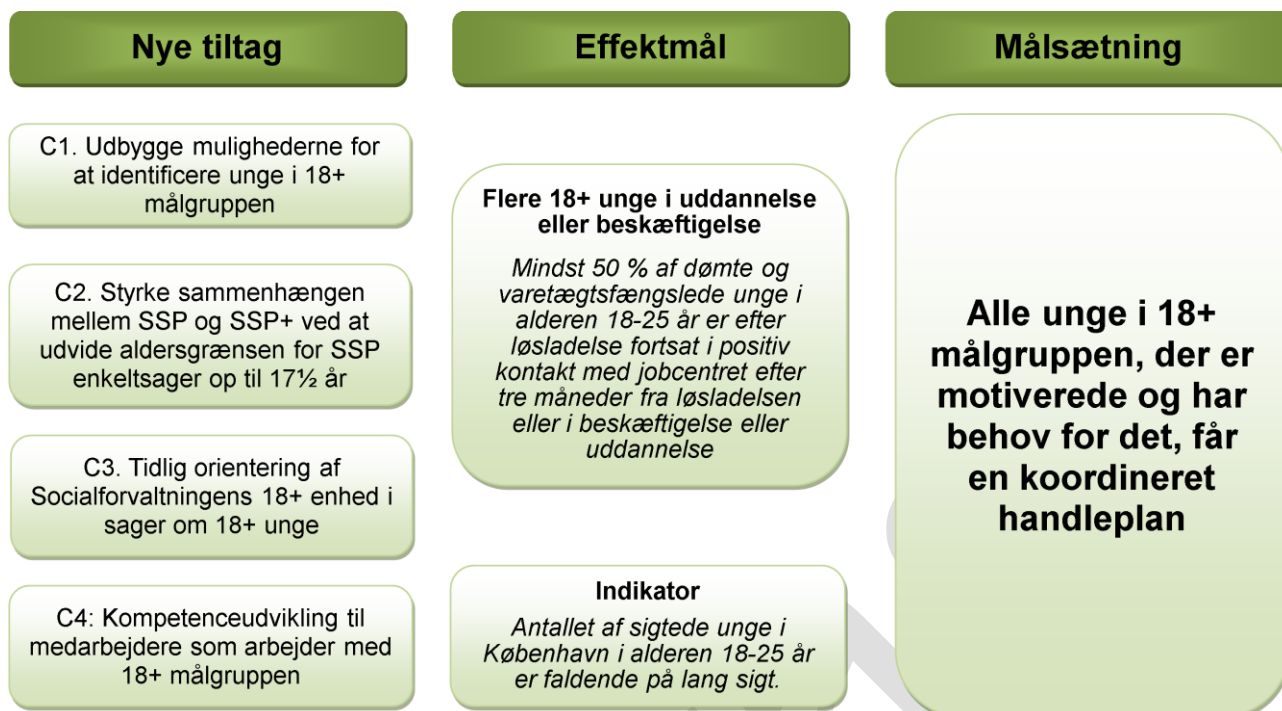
Nye tiltag

Effektmål

Målsætning

C1. Udbygge mulighederne for at identificere unge i 18+ målgruppen

C2. Styrke sammenhængen mellem SSP og SSP+ ved at udvide aldersgrænsen for SSP enkeltsager op til 17½ år

C3. Tidlig orientering af Socialforvaltningens 18+ enhed i sager om 18+ unge

C4: Kompetenceudvikling til medarbejdere som arbejder med 18+ målgruppen

Flere 18+ unge i uddannelse eller beskæftigelse

Mindst 50 % af dømte og varetægtsfængslede unge i alderen 18-25 år er efter løsladelse fortsat i positiv kontakt med jobcentret efter tre måneder fra løsladelsen eller i beskæftigelse eller uddannelse

Indikator

Antallet af sigtede unge i København i alderen 18-25 år er faldende på lang sigt.

Alle unge i 18+ målgruppen, der er motiverede og har behov for det, får en koordineret handleplan